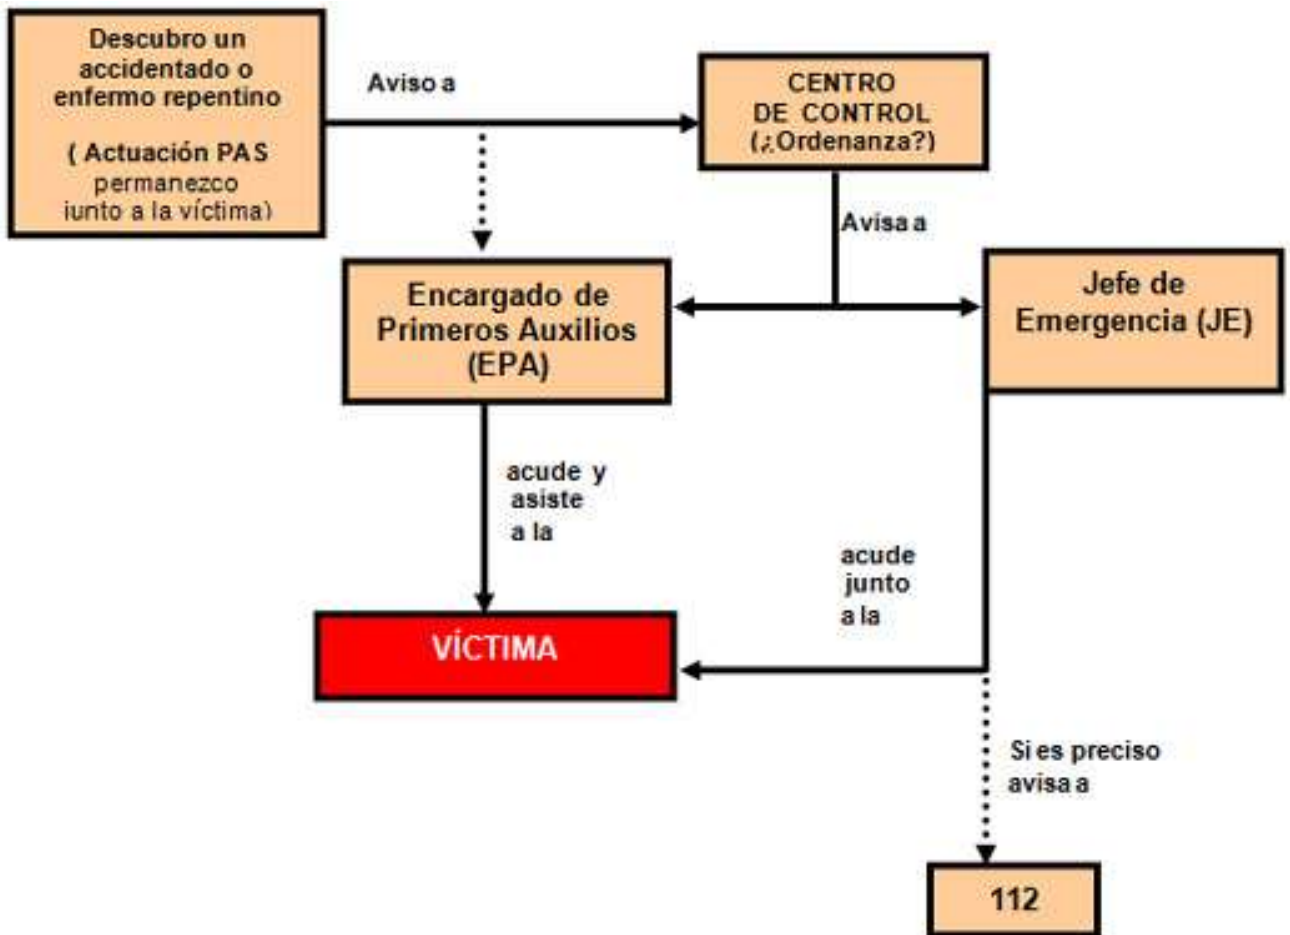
Descubro un accidentado o enfermo repentino

( Actuación PAS permanezco junto a la víctima)

Aviso a

CENTRO DE CONTROL (¿Ordenanza?)

Avisa a

Encargado de Primeros Auxilios (EPA)

Jefe de Emergencia (JE)

acude y asiste a la

acude junto a la

VÍCTIMA

Si es preciso avisa a

112